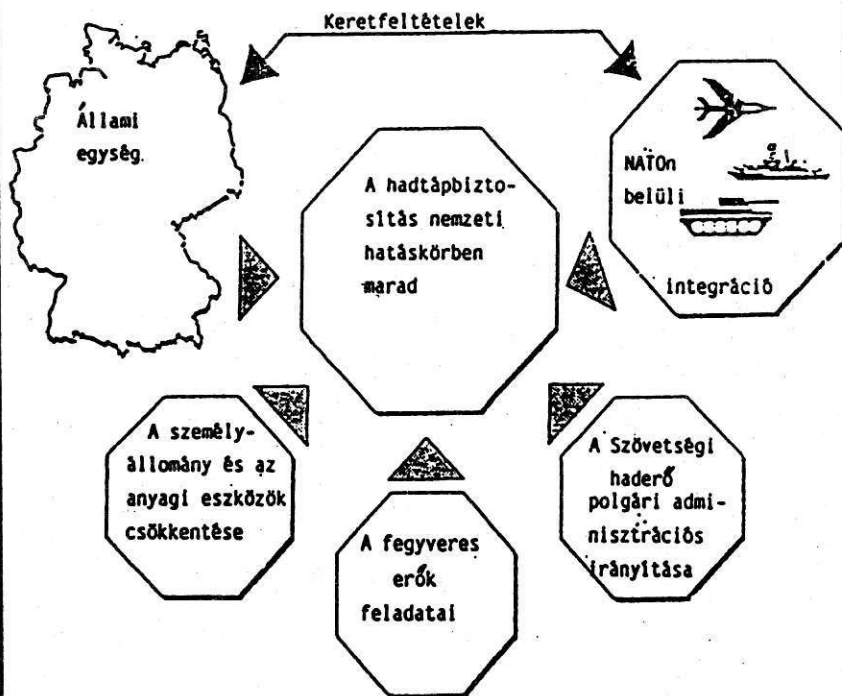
Keretfeltételek

Állami egység.

NATOn belüli integráció

A hadtápbiztosítás nemzeti hatáskörben marad

A személyállomány és az anyagi eszközök csökkentése

A fegyveres erők feladatai

A Szövetségi haderő polgári adminisztrációs irányítása